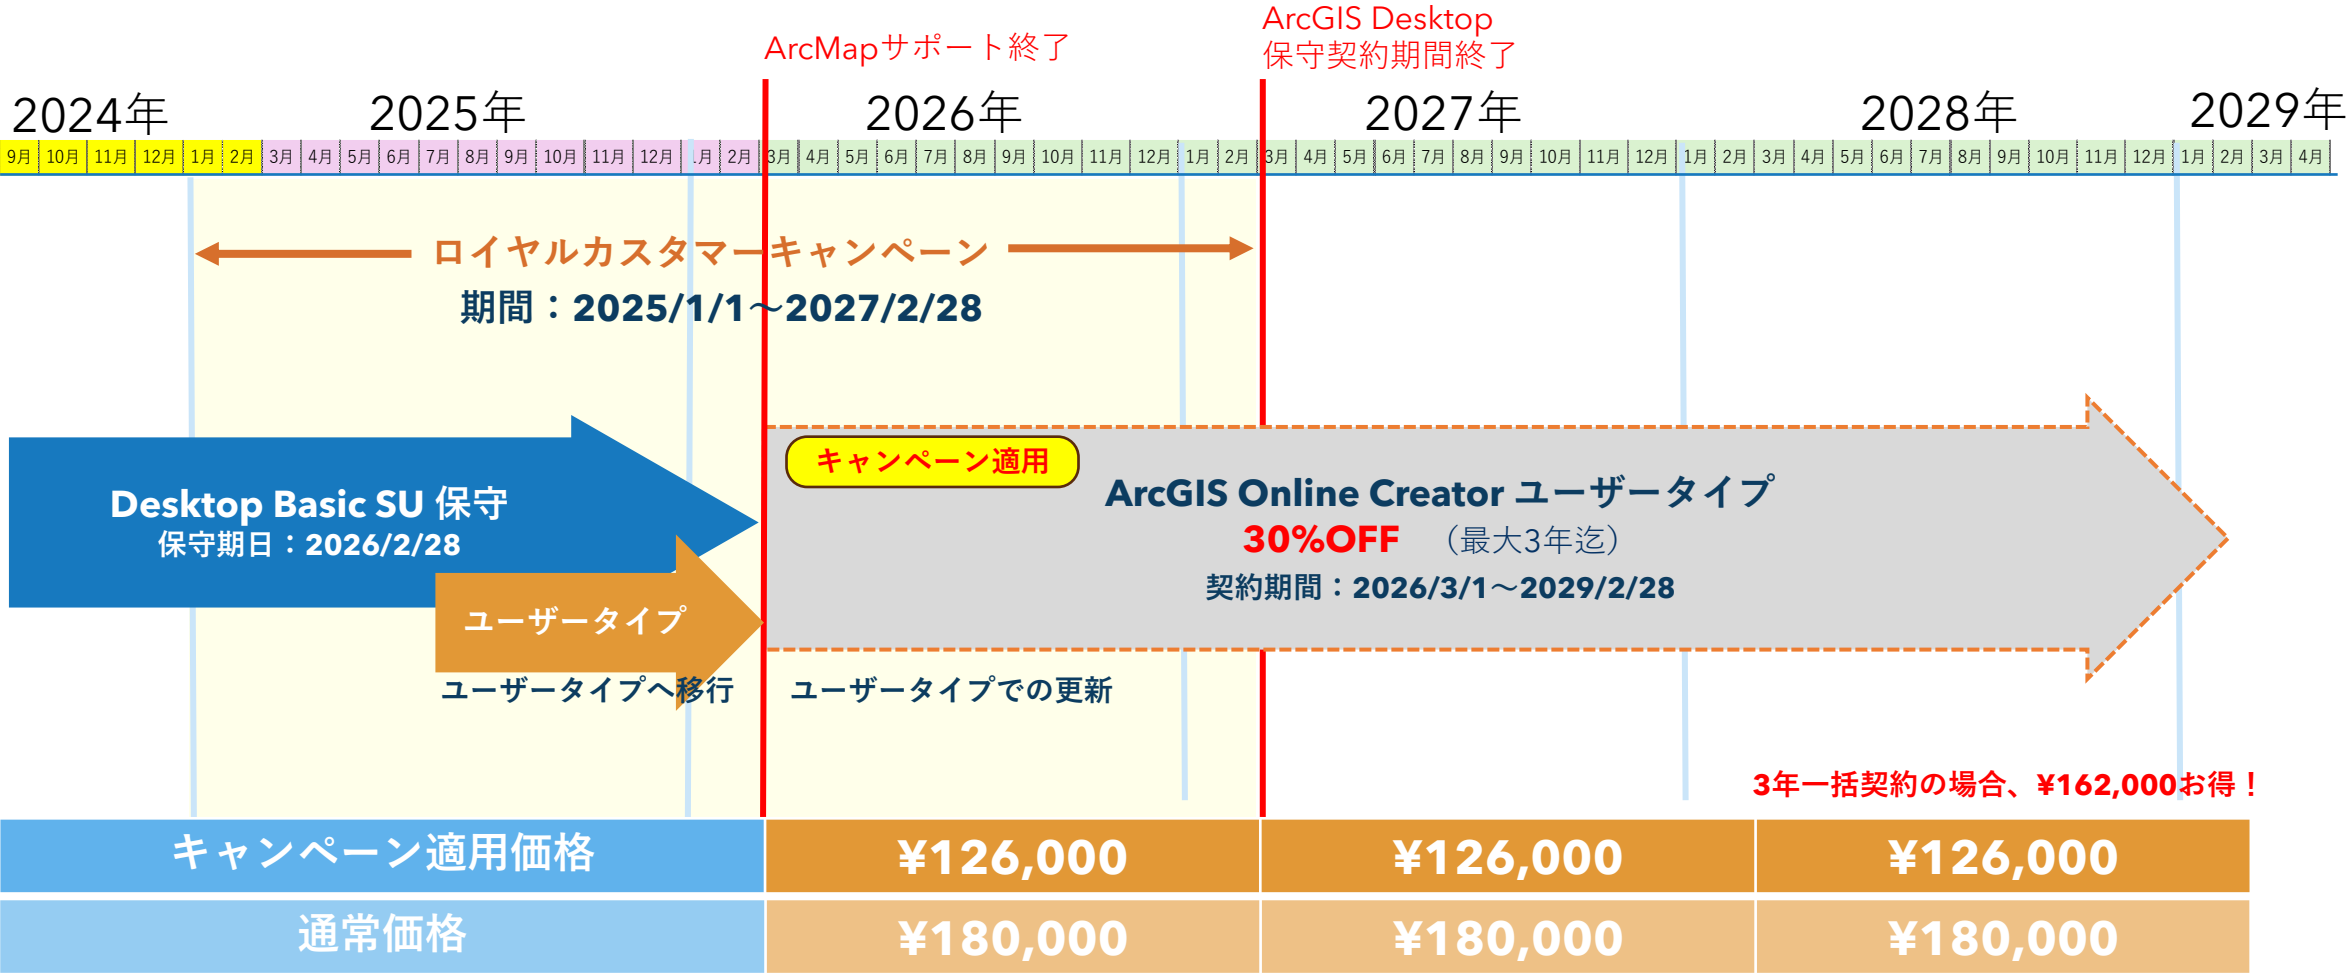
ArcMapサポート終了

ArcGIS Desktop
保守契約期間終了

2024年 2025年 2026年 2027年 2028年 2029年

9月 10月 11月 12月 1月 2月 3月 4月 5月 6月 7月 8月 9月 10月 11月 12月 1月 2月 3月 4月 5月 6月 7月 8月 9月 10月 11月 12月 1月 2月 3月 4月 5月 6月 7月 8月 9月 10月 11月 12月 1月 2月 3月 4月 5月 6月 7月 8月 9月 10月 11月 12月 1月 2月 3月 4月

ロイヤルカスタマーキャンペーン
期間：2025/1/1～2027/2/28

Desktop Basic SU 保守
保守期日：2026/2/28

ユーザータイプ

ユーザータイプへ移行

キャンペーン適用

ArcGIS Online Creator ユーザータイプ
30%OFF （最大3年迄）
契約期間：2026/3/1～2029/2/28

ユーザータイプでの更新

3年一括契約の場合、¥162,000お得！

| キャンペーン適用価格 | ¥126,000 | ¥126,000 | ¥126,000 |
|---|---|---|---|
| 通常価格 | ¥180,000 | ¥180,000 | ¥180,000 |